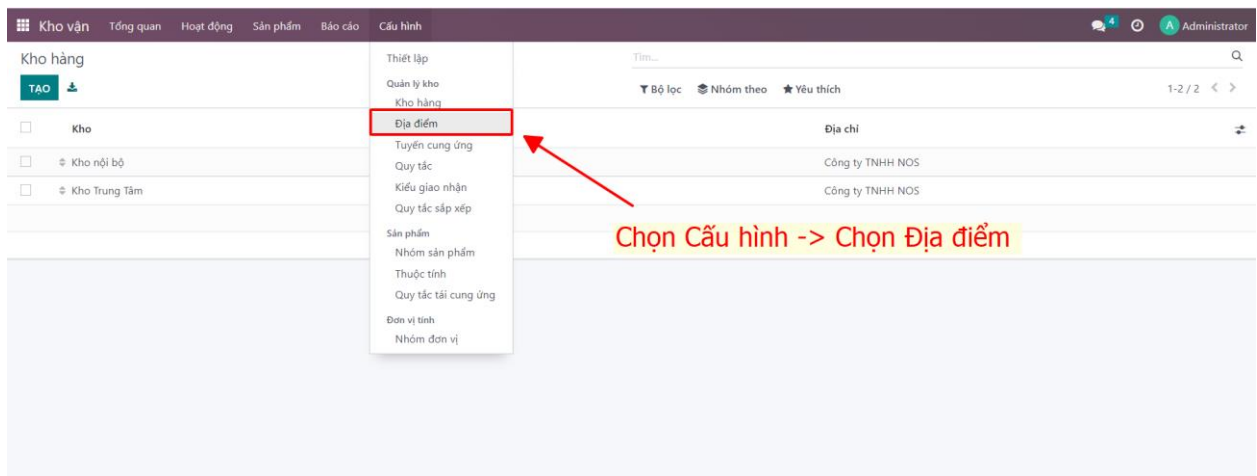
Kho vận Tổng quan Hoạt động Sản phẩm Báo cáo Cấu hình

4 A Administrator

Kho hàng

TẠO

Thiết lập
Quản lý kho
Kho hàng
Địa điểm
Tuyến cung ứng
Quy tắc
Kiểu giao nhận
Quy tắc sắp xếp
Sản phẩm
Nhóm sản phẩm
Thuộc tính
Quy tắc tái cung ứng
Đơn vị tính
Nhóm đơn vị

Tìm...

Bộ lọc Nhóm theo Yêu thích

1-2 / 2

| Kho | Địa chỉ |
|---|---|
| Kho nội bộ | Công ty TNHH NOS |
| Kho Trung Tâm | Công ty TNHH NOS |

Chọn Cấu hình -> Chọn Địa điểm